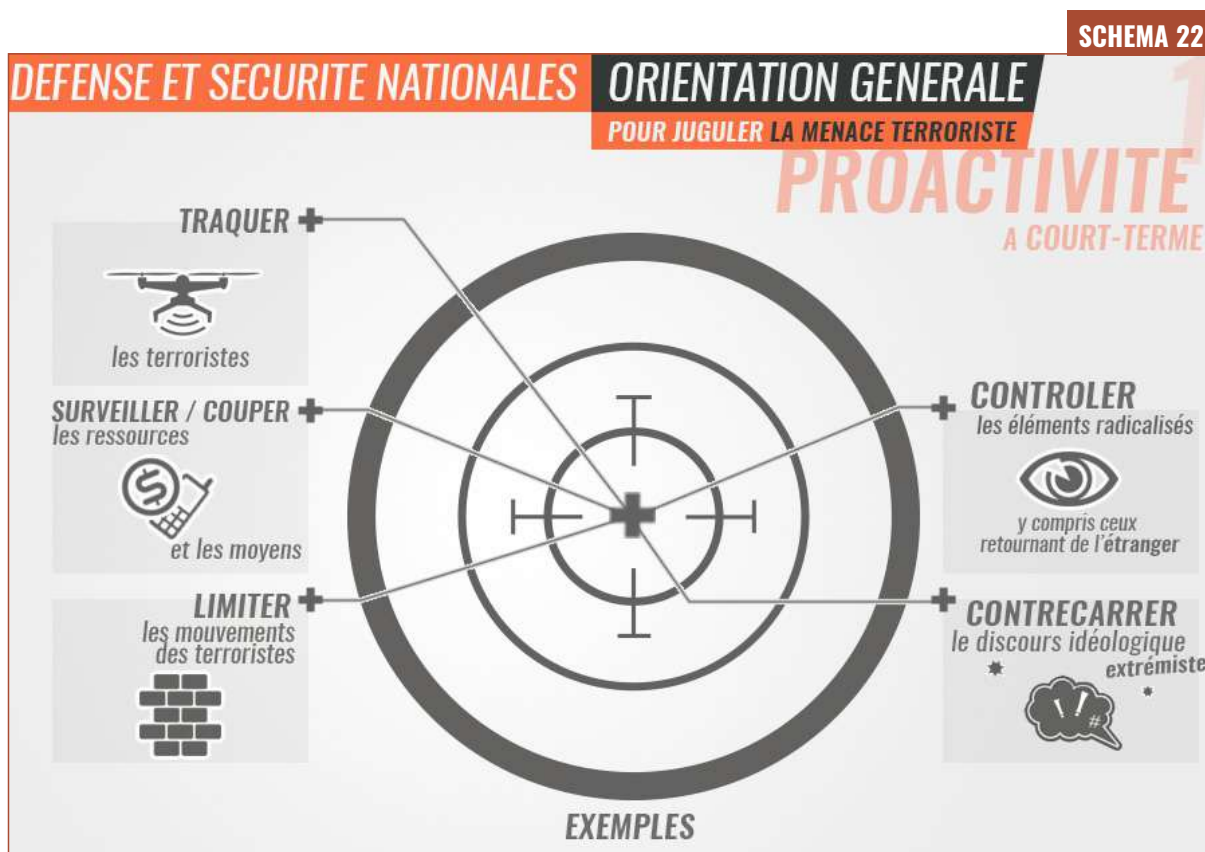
SCHEMA 22

DEFENSE ET SECURITE NATIONALES ORIENTATION GENERALE

POUR JUGULER LA MENACE TERRORISTE

1

PROACTIVITE

A COURT-TERME

TRAQUER

les terroristes

SURVEILLER / COUPER les ressources

et les moyens

LIMITER les mouvements des terroristes

CONTROLER les éléments radicalisés

y compris ceux retournant de l'étranger

CONTRECARRER le discours idéologique extrémiste

EXEMPLES